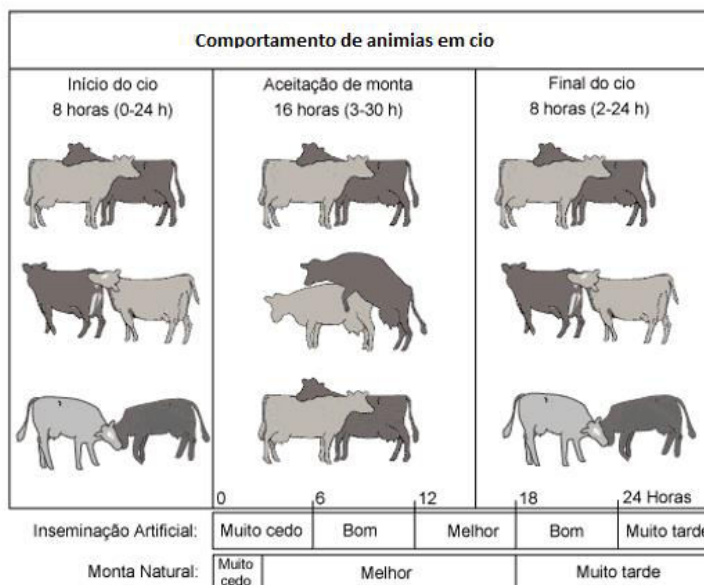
Comportamento de animias em cio

Início do cio
8 horas (0-24 h)

Aceitação de monta
16 horas (3-30 h)

Final do cio
8 horas (2-24 h)

0 6 12 18 24 Horas

| Inseminação Artificial: | Muito cedo | Bom | Melhor | Bom | Muito tarde |
|---|---|---|---|---|---|
| Monta Natural: | Muito cedo | Melhor | | Muito tarde | |